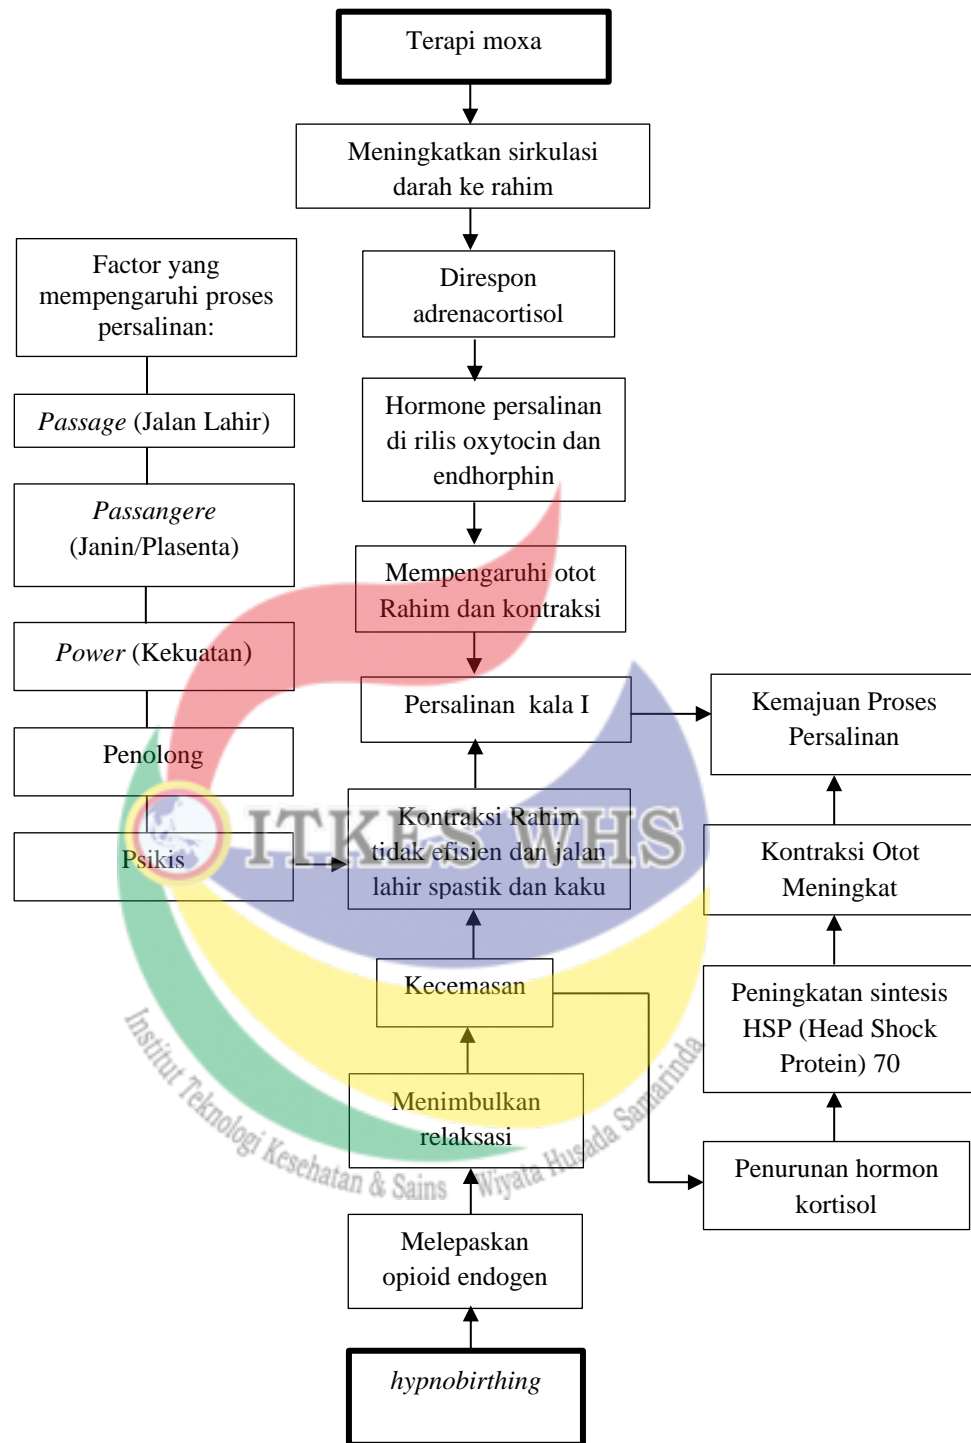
Terapi moxa

Meningkatkan sirkulasi darah ke rahim

Direspon adrenacortisol

Hormone persalinan di rilis oxytocin dan endhorphin

Mempengaruhi otot Rahim dan kontraksi

Persalinan kala I

Factor yang mempengaruhi proses persalinan:

*Passage* (Jalan Lahir)

*Passangere* (Janin/Plasenta)

*Power* (Kekuatan)

Penolong

Psikis

Kemajuan Proses Persalinan

Kontraksi Rahim tidak efisien dan jalan lahir spastik dan kaku

Kontraksi Otot Meningkat

Kecemasan

Peningkatan sintesis HSP (Head Shock Protein) 70

Menimbulkan relaksasi

Penurunan hormon kortisol

Melepaskan opioid endogen

*hypnobirthing*

ITKES WHS

Institut Teknologi Kesehatan & Sains Wiyata Husada Samarinda